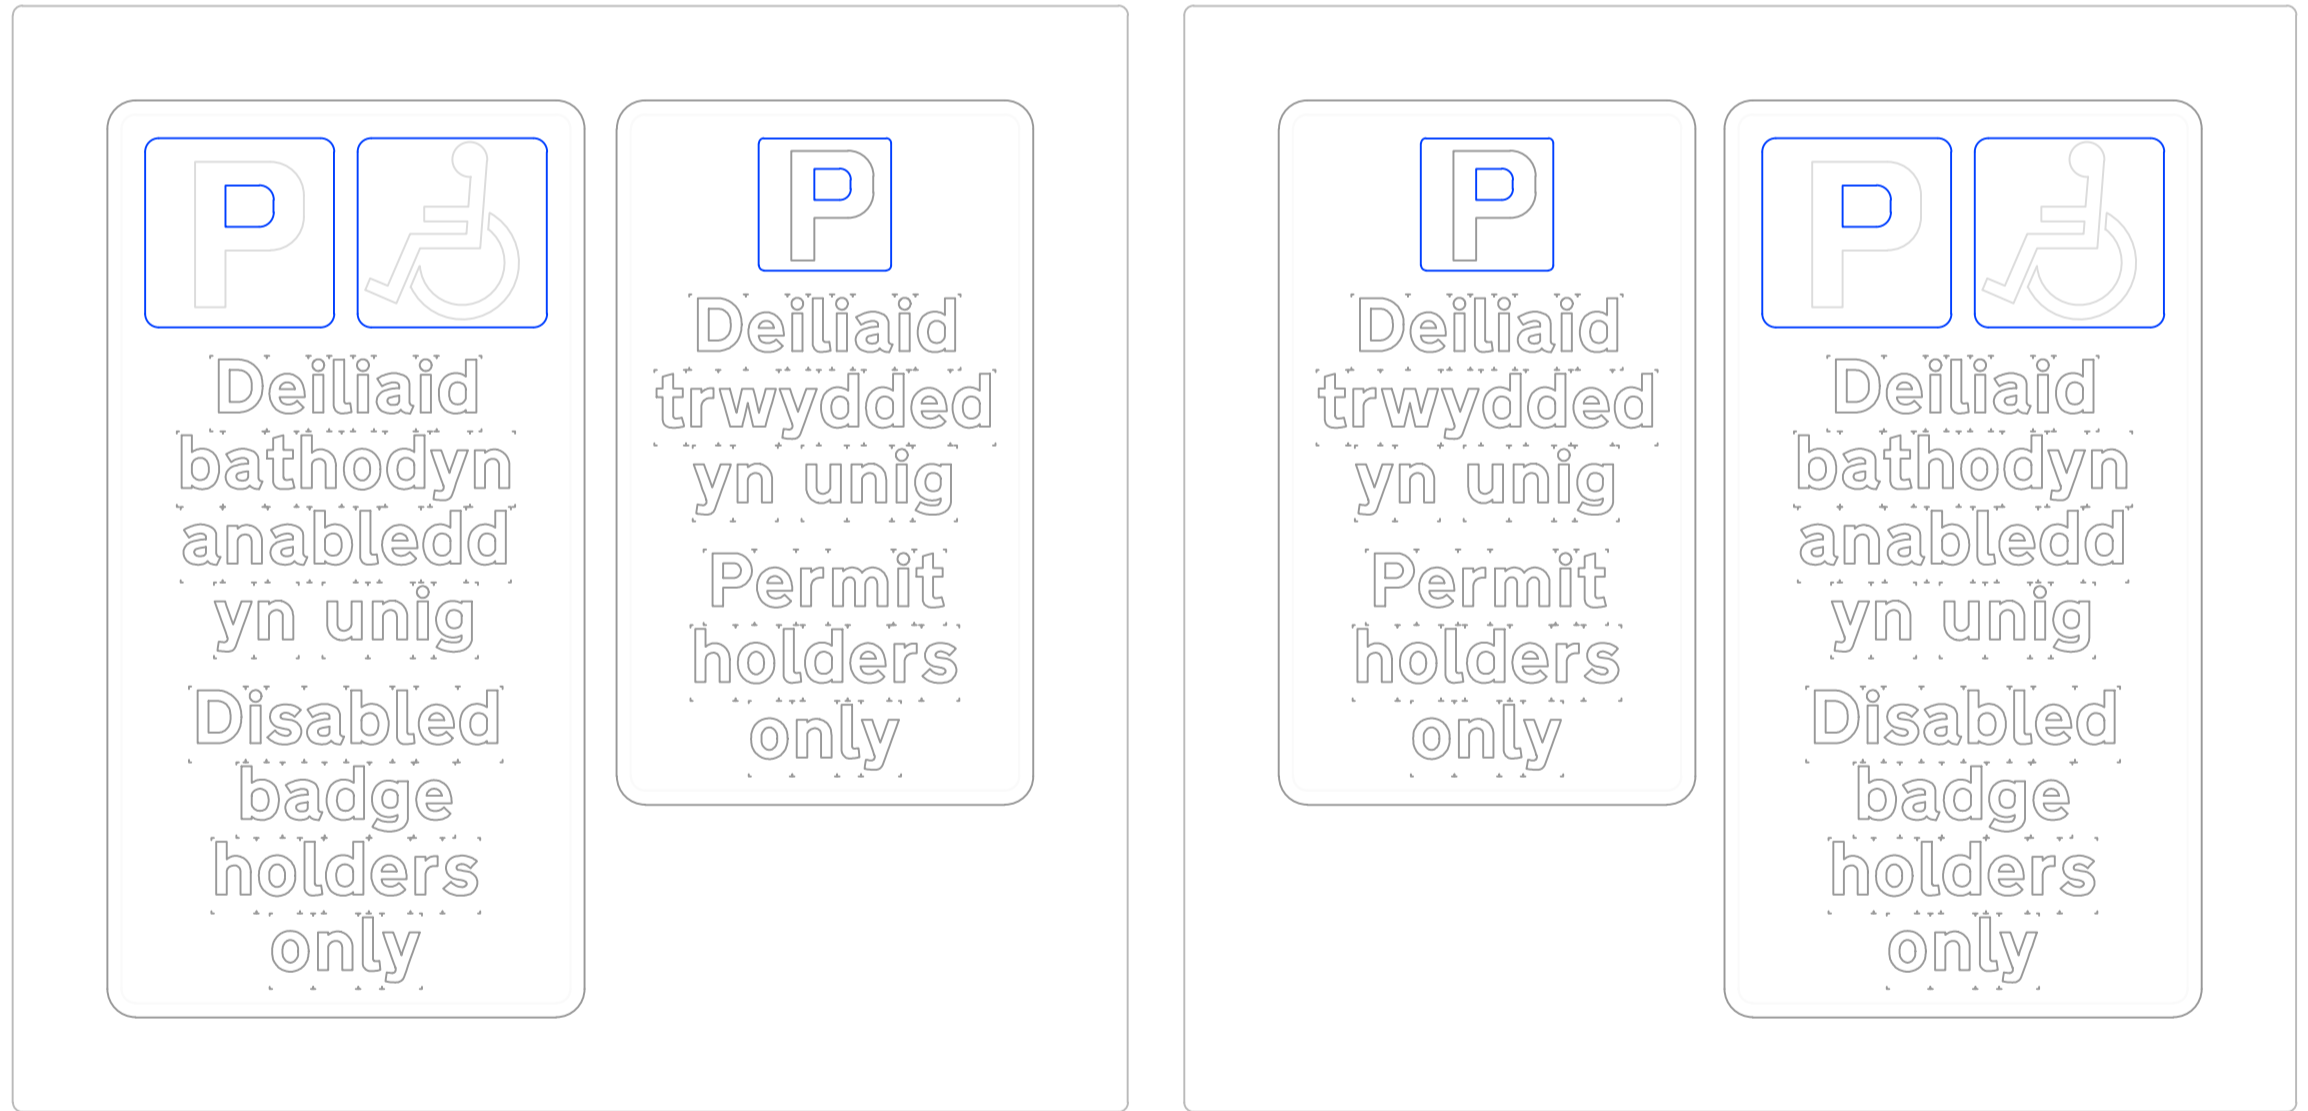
P

Deiliaid bathodyn anabledd yn unig

Disabled badge holders only

P

Deiliaid trwydded yn unig

Permit holders only

P

Deiliaid trwydded yn unig

Permit holders only

P

Deiliaid bathodyn anabledd yn unig

Disabled badge holders only